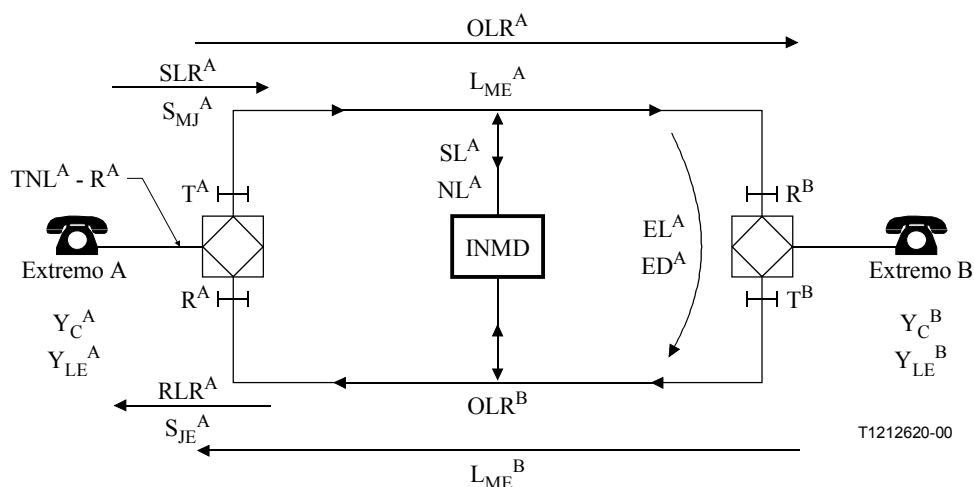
$OLR^A$

$SLR^A$

$S_{MJ}^A$

$L_{ME}^A$

$SL^A$

$NL^A$

$TNL^A - R^A$

$T^A$

$R^B$

$EL^A$

$ED^A$

INMD

Extremo A

Extremo B

$R^A$

$T^B$

$Y_C^A$

$Y_{LE}^A$

$Y_C^B$

$Y_{LE}^B$

$RLR^A$

$OLR^B$

$S_{JE}^A$

T1212620-00

$L_{ME}^B$